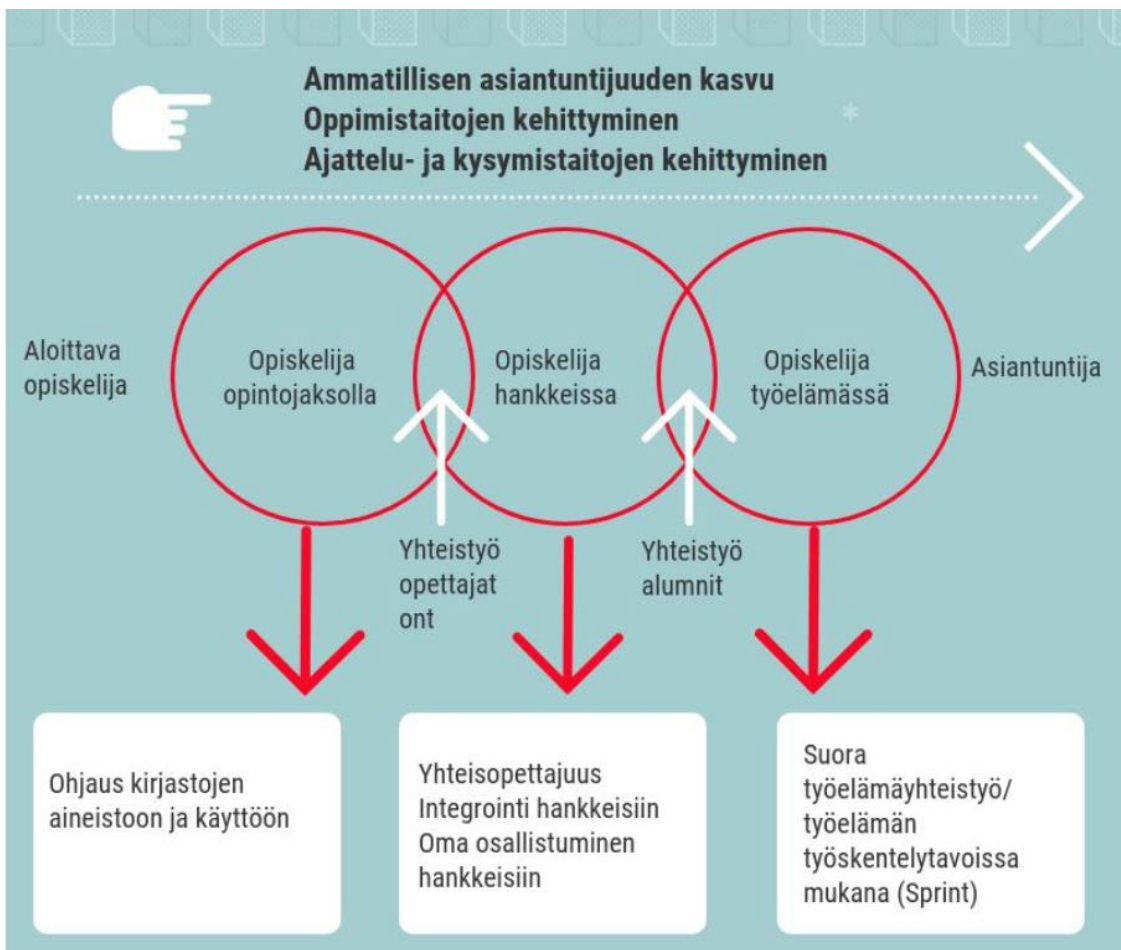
Ammatillisen asiantuntijuuden kasvu
Oppimistaitojen kehittyminen
Ajattelu- ja kysymistaitojen kehittyminen

Aloittava opiskelija

Opiskelija opintojaksolla

Opiskelija hankkeissa

Opiskelija työelämässä

Asiantuntija

Yhteistyö opettajat ont

Yhteistyö alumnit

Ohjaus kirjastojen aineistoon ja käyttöön

Yhteisopettajuus
Integrointi hankkeisiin
Oma osallistuminen hankkeisiin

Suora työelämäyhteistyö/ työelämän työskentelytavoissa mukana (Sprint)